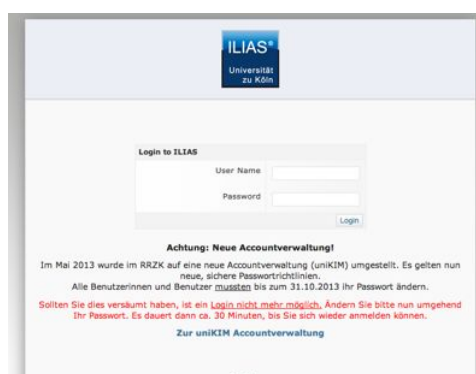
ILIAS®
Universität zu Köln

Login to ILIAS

User Name

Password

Login

Achtung: Neue Accountverwaltung!

Im Mai 2013 wurde im RRZK auf eine neue Accountverwaltung (uniKIM) umgestellt. Es gelten nun neue, sichere Passwortrichtlinien. Alle Benutzerinnen und Benutzer mussten bis zum 31.10.2013 ihr Passwort ändern.

Sollten Sie dies versäumt haben, ist ein Login nicht mehr möglich. Ändern Sie bitte nun umgehend Ihr Passwort. Es dauert dann ca. 30 Minuten, bis Sie sich wieder anmelden können.

Zur uniKIM Accountverwaltung